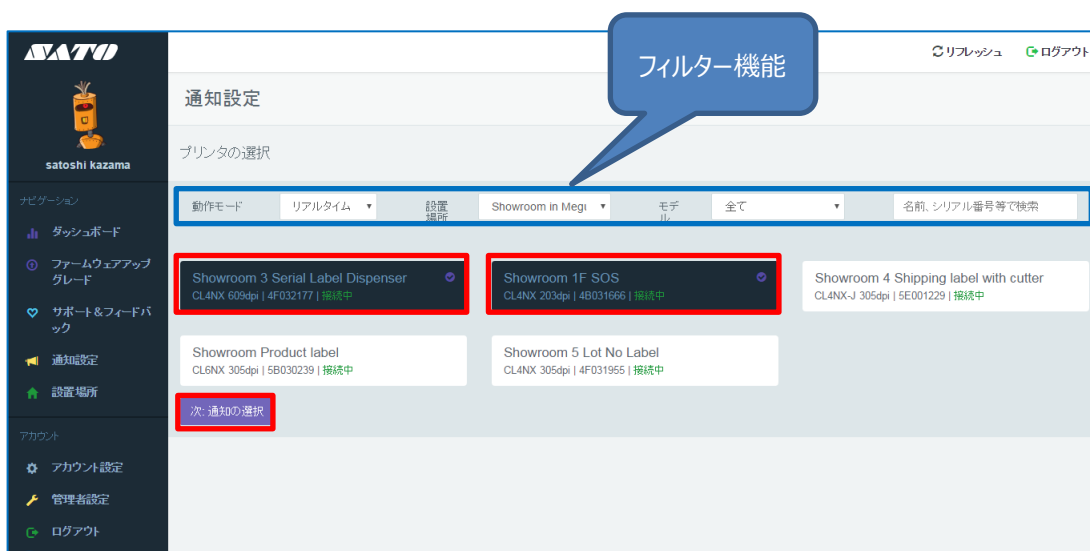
SATO

satoshi kazama

ナビゲーション

ダッシュボード

ファームウェアアップグレード

サポート＆フィードバック

通知設定

設置場所

アカウント

アカウント設定

管理者設定

ログアウト

リフレッシュ　ログアウト

フィルター機能

通知設定

プリンタの選択

動作モード　リアルタイム　設置場所　Showroom in Megu　モデル　全て　名前、シリアル番号等で検索

Showroom 3 Serial Label Dispenser
CL4NX 609dpi | 4F032177 | 接続中

Showroom 1F SOS
CL4NX 203dpi | 4B031666 | 接続中

Showroom 4 Shipping label with cutter
CL4NX-J 305dpi | 5E001229 | 接続中

Showroom Product label
CL6NX 305dpi | 5B030239 | 接続中

Showroom 5 Lot No Label
CL4NX 305dpi | 4F031955 | 接続中

次: 通知の選択